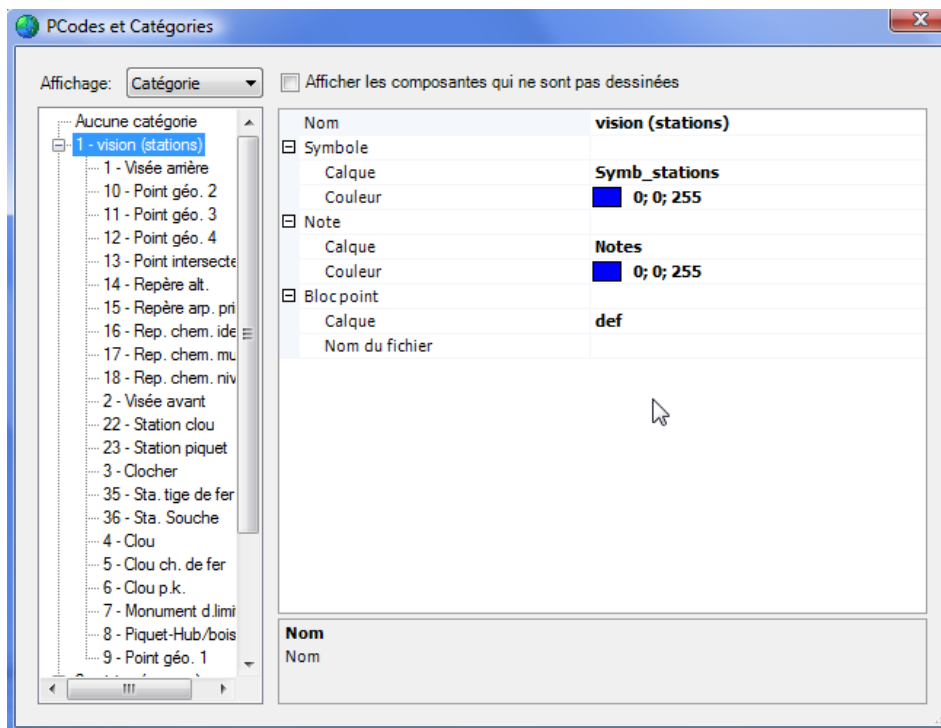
PCodes et Catégories

Affichage: Catégorie

Afficher les composantes qui ne sont pas dessinées

Aucune catégorie
1 - vision (stations)
1 - Visée arrière
10 - Point géo. 2
11 - Point géo. 3
12 - Point géo. 4
13 - Point intersecte
14 - Repère alt.
15 - Repère arp. pri
16 - Rep. chem. ide
17 - Rep. chem. mu
18 - Rep. chem. niv
2 - Visée avant
22 - Station clou
23 - Station piquet
3 - Clocher
35 - Sta. tige de fer
36 - Sta. Souche
4 - Clou
5 - Clou ch. de fer
6 - Clou p.k.
7 - Monument d.limi
8 - Piquet-Hub/bois
9 - Point géo. 1

| | |
|---|---|
| Nom | vision (stations) |
| Symbole | |
| Calque | Symb_stations |
| Couleur | 0; 0; 255 |
| Note | |
| Calque | Notes |
| Couleur | 0; 0; 255 |
| Bloc point | |
| Calque | def |
| Nom du fichier | |

Nom
Nom